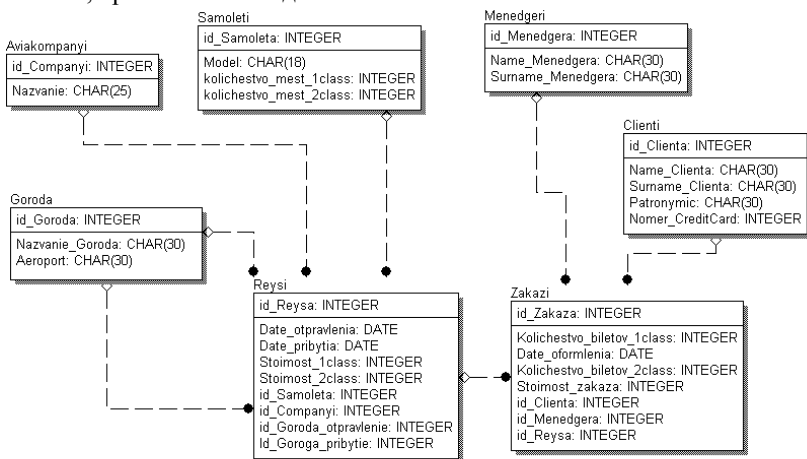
Aviakompanyi

id_Companyi: INTEGER

Nazvanie: CHAR(25)

Samoleti

id_Samoleta: INTEGER

Model: CHAR(18)
kolichestvo_mest_1class: INTEGER
kolichestvo_mest_2class: INTEGER

Menedgeri

id_Menedgera: INTEGER

Name_Menedgera: CHAR(30)
Surname_Menedgera: CHAR(30)

Clienti

id_Clienta: INTEGER

Name_Clienta: CHAR(30)
Surname_Clienta: CHAR(30)
Patronymic: CHAR(30)
Nomer_CreditCard: INTEGER

Goroda

id_Goroda: INTEGER

Nazvanie_Goroda: CHAR(30)
Aeroport: CHAR(30)

Reysi

id_Reysa: INTEGER

Date_otpravlenia: DATE
Date_pribytia: DATE
Stoimost_1class: INTEGER
Stoimost_2class: INTEGER
id_Samoleta: INTEGER
id_Companyi: INTEGER
id_Goroda_otpravlenie: INTEGER
Id_Goroga_pribytie: INTEGER

Zakazi

id_Zakaza: INTEGER

Kolichestvo_biletov_1class: INTEGER
Date_oformlenia: DATE
Kolichestvo_biletov_2class: INTEGER
Stoimost_zakaza: INTEGER
id_Clienta: INTEGER
id_Menedgera: INTEGER
id_Reysa: INTEGER